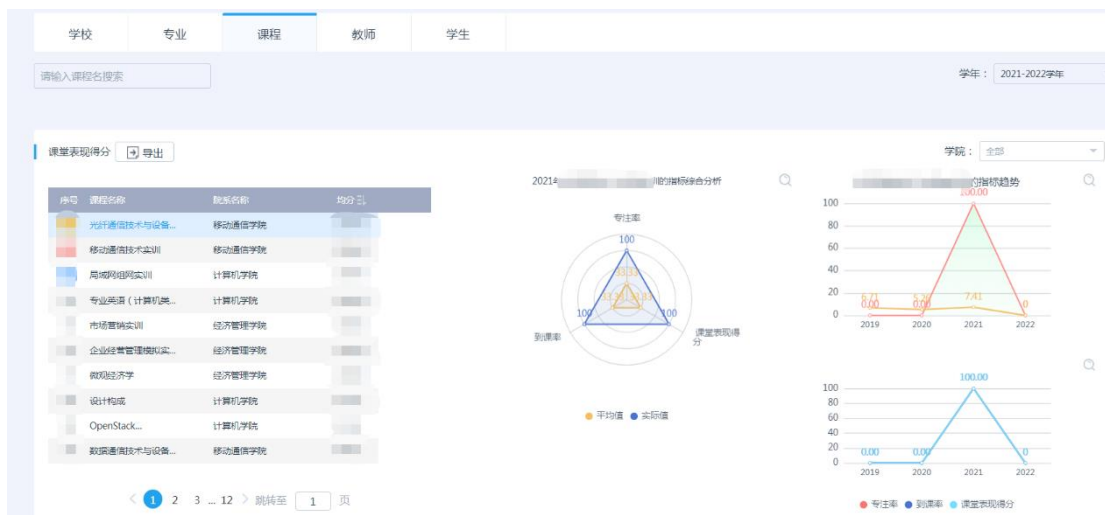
学校 专业 课程 教师 学生

请输入课程名搜索

学年： 2021-2022学年

课堂表现得分 导出

学院： 全部

| 序号 | 课程名称 | 院系名称 | 均分 |
|---|---|---|---|
| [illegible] | 光纤通信技术与设备... | 移动通信学院 | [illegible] |
| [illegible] | 移动通信技术实训 | 移动通信学院 | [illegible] |
| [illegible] | 局域网组网实训 | 计算机学院 | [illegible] |
| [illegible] | 专业英语（计算机类... | 计算机学院 | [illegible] |
| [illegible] | 市场营销实训 | 经济管理学院 | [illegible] |
| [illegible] | 企业经营管理模拟实... | 经济管理学院 | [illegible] |
| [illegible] | 微观经济学 | 经济管理学院 | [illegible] |
| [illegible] | 设计构成 | 计算机学院 | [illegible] |
| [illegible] | OpenStack... | 计算机学院 | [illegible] |
| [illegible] | 数据通信技术与设备... | 移动通信学院 | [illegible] |

< 1 2 3 ... 12 > 跳转至 1 页

2021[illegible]的指标综合分析

专注率
100
33.33
100
100
到课率
课堂表现得分

平均值 实际值

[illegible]的指标趋势

100.00
6.71
0.00
5.3
0.00
7.41
0
100
80
60
40
20
0
2019 2020 2021 2022

100.00
0.00 0.00 0
100
80
60
40
20
0
2019 2020 2021 2022

专注率 到课率 课堂表现得分